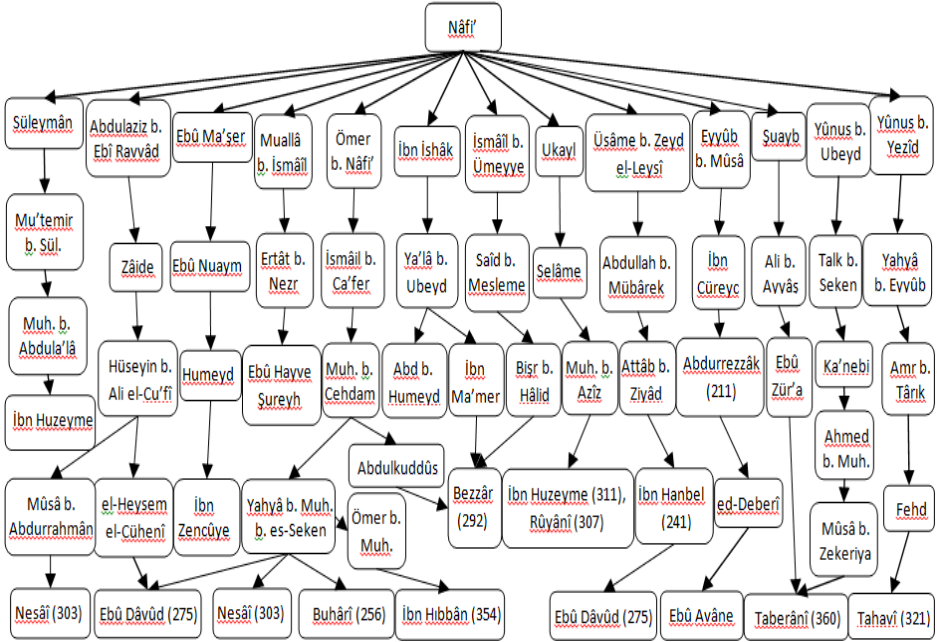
Nâfi‘

Süleymân

Mu‘temir b. Sül.

Muh. b. Abdula‘lâ

İbn Huzeyme

Abdulaziz b. Ebî Ravvâd

Zâide

Hüseyin b. Ali el-Cu‘fî

Mûsâ b. Abdurrahmân

el-Heysem el-Cühenî

Ebû Ma‘şer

Ebû Nuaym

Humeyd

İbn Zencûye

Muallâ b. İsmâîl

Ertât b. Nezr

Ebû Hayve Şureyh

Ömer b. Nâfi‘

İsmâil b. Ca‘fer

Muh. b. Cehdam

Yahyâ b. Muh. b. es-Seken

Ömer b. Muh.

Abdulkuddûs

İbn İshâk

Ya‘lâ b. Ubeyd

Abd b. Humeyd

İbn Ma‘mer

İsmâîl b. Ümeyye

Saîd b. Mesleme

Bişr b. Hâlid

Bezzâr (292)

Ukayl

Selâme

Muh. b. Azîz

İbn Huzeyme (311), Rûyânî (307)

Üsâme b. Zeyd el-Leysî

Abdullah b. Mübârek

Attâb b. Ziyâd

İbn Hanbel (241)

Eyyûb b. Mûsâ

İbn Cüreyc

Abdurrezzâk (211)

ed-Deberî

Şuayb

Ali b. Ayyâş

Ebû Zür‘a

Yûnus b. Ubeyd

Talk b. Seken

Ka‘nebi

Ahmed b. Muh.

Mûsâ b. Zekeriya

Yûnus b. Yezîd

Yahyâ b. Eyyûb

Amr b. Târık

Fehd

Nesâî (303)

Ebû Dâvûd (275)

Nesâî (303)

Buhârî (256)

İbn Hıbbân (354)

Ebû Dâvûd (275)

Ebû Avâne

Taberânî (360)

Tahavî (321)